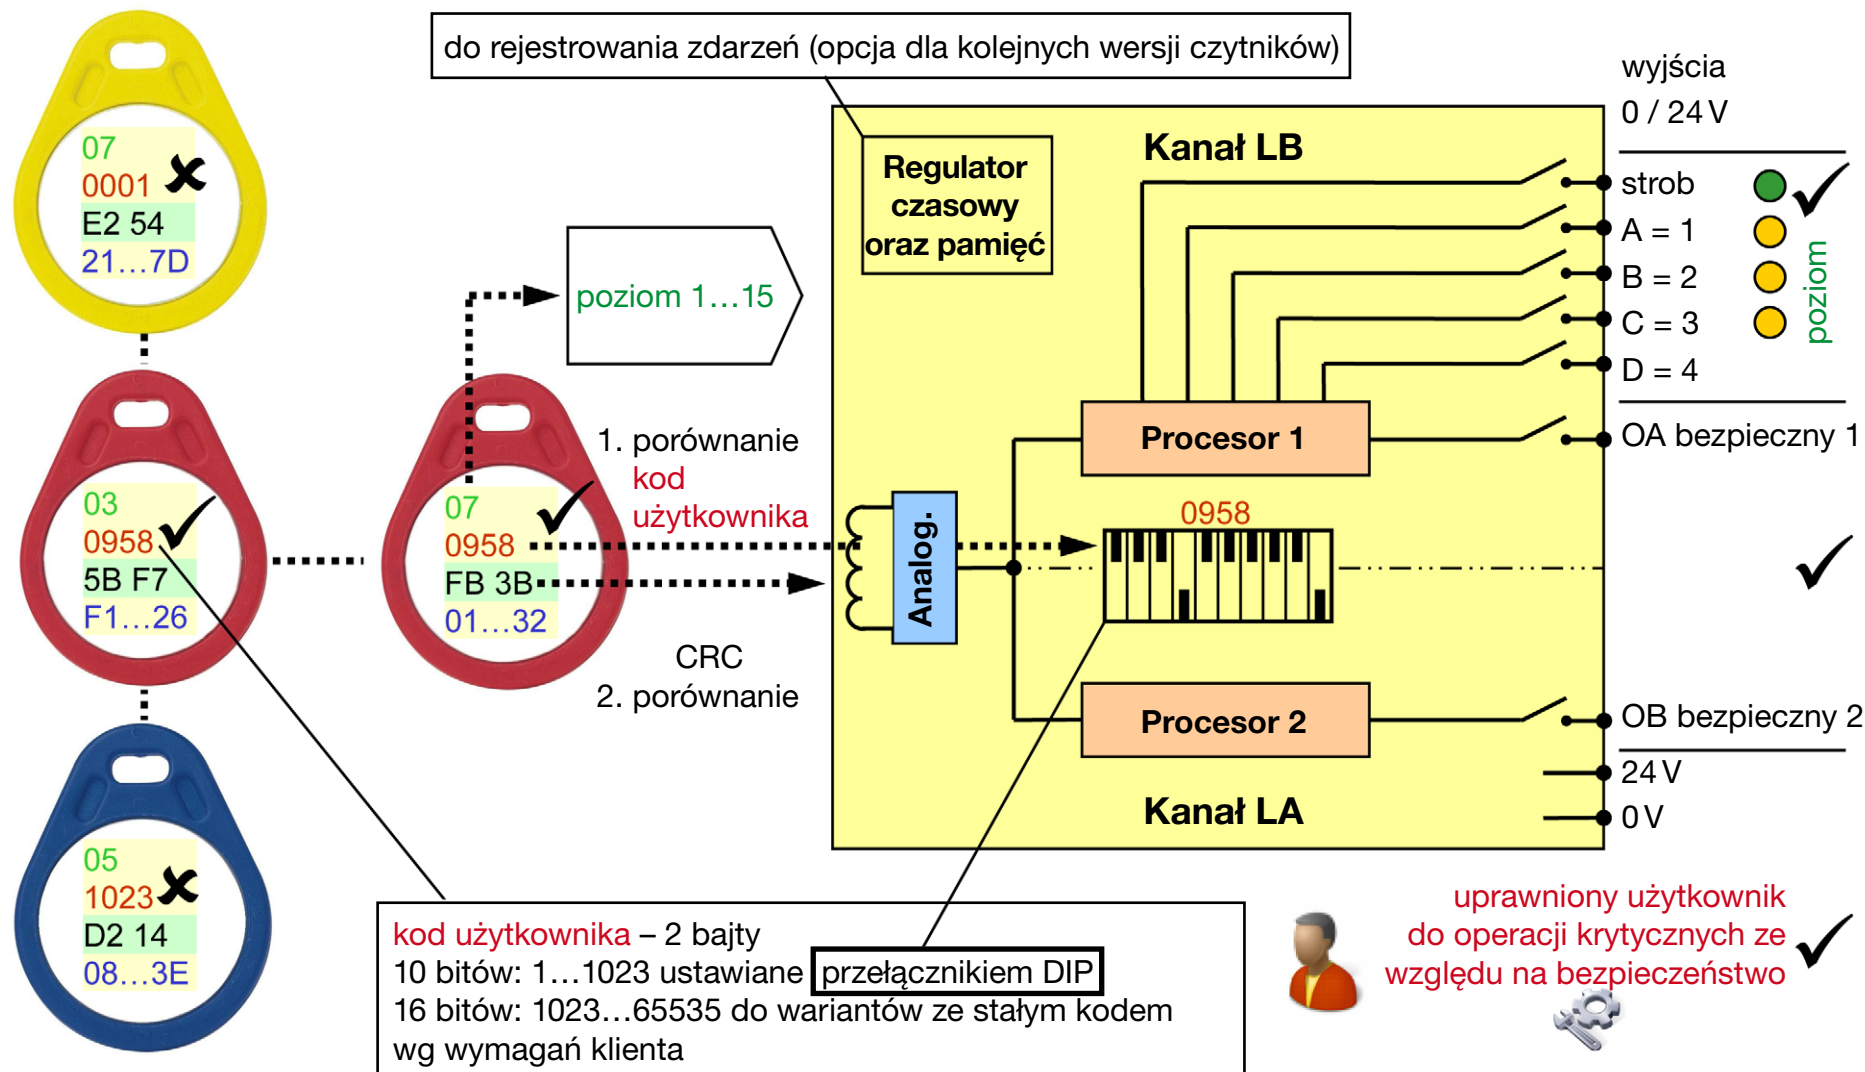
07
0001
E2 54
21…7D

03
0958
5B F7
F1…26

05
1023
D2 14
08…3E

do rejestrowania zdarzeń (opcja dla kolejnych wersji czytników)

poziom 1…15

07
0958
FB 3B
01…32

1. porównanie
kod użytkownika

CRC
2. porównanie

Regulator czasowy oraz pamięć

Kanał LB

Analog.

Procesor 1

0958

Procesor 2

Kanał LA

wyjścia
0 / 24 V
strob
A = 1
B = 2
C = 3
D = 4
poziom
OA bezpieczny 1
OB bezpieczny 2
24 V
0 V

kod użytkownika – 2 bajty
10 bitów: 1…1023 ustawiane przełącznikiem DIP
16 bitów: 1023…65535 do wariantów ze stałym kodem wg wymagań klienta

uprawniony użytkownik do operacji krytycznych ze względu na bezpieczeństwo